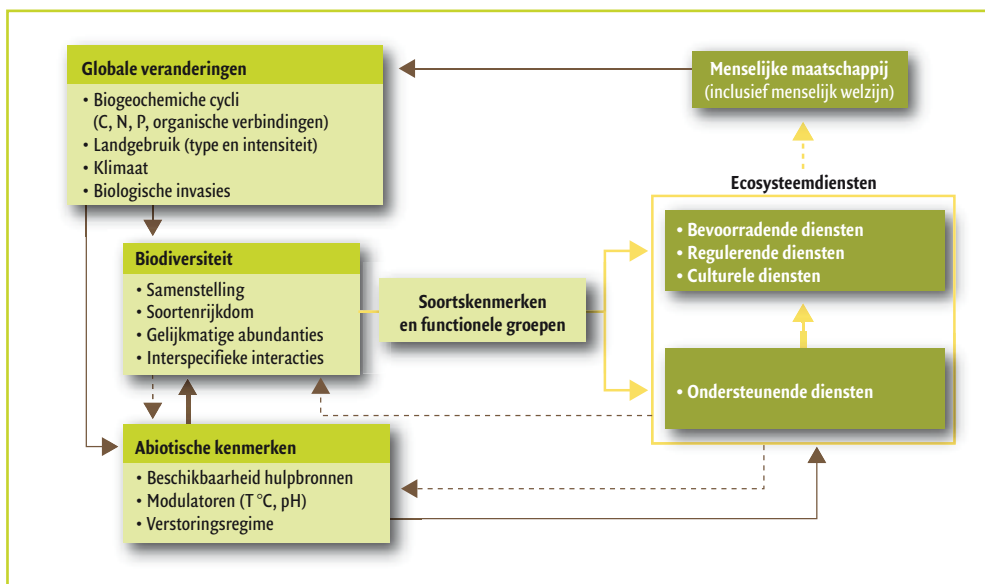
Globale veranderingen
• Biogeochemiche cycli (C, N, P, organische verbindingen)
• Landgebruik (type en intensiteit)
• Klimaat
• Biologische invasies

Menselijke maatschappij
(inclusief menselijk welzijn)

Ecosysteemdiensten

• Bevoorradende diensten
• Regulerende diensten
• Culturele diensten

Biodiversiteit
• Samenstelling
• Soortenrijkdom
• Gelijkmatige abundanties
• Interspecifieke interacties

Soortskenmerken en functionele groepen

• Ondersteunende diensten

Abiotische kenmerken
• Beschikbaarheid hulpbronnen
• Modulatoren (T °C, pH)
• Verstoringsregime